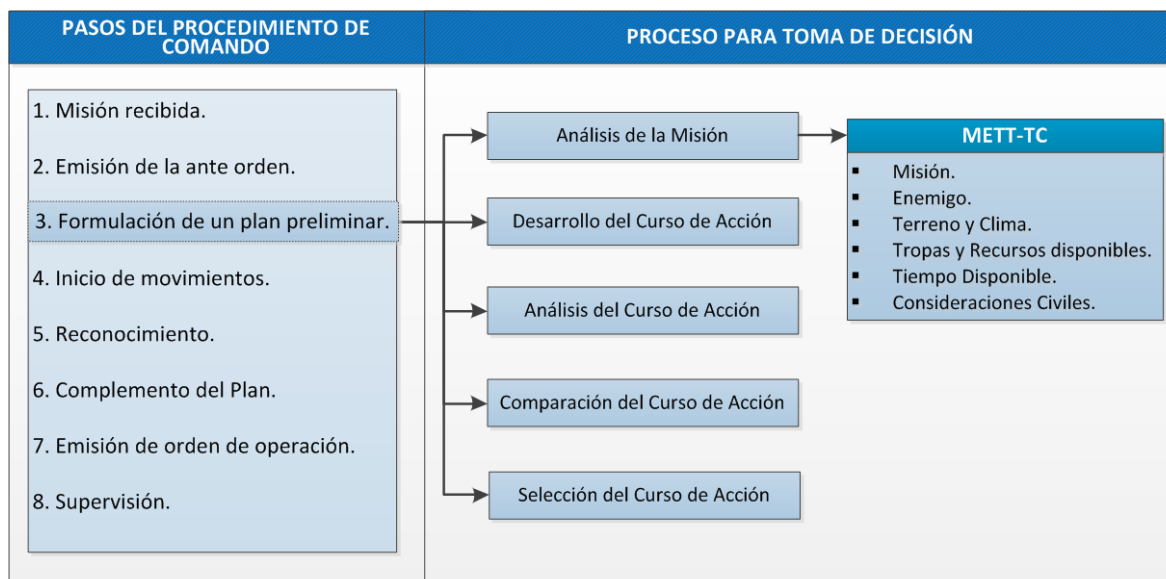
PASOS DEL PROCEDIMIENTO DE COMANDO

PROCESO PARA TOMA DE DECISIÓN

1. Misión recibida.

2. Emisión de la ante orden.

3. Formulación de un plan preliminar.

4. Inicio de movimientos.

5. Reconocimiento.

6. Complemento del Plan.

7. Emisión de orden de operación.

8. Supervisión.

Análisis de la Misión

Desarrollo del Curso de Acción

Análisis del Curso de Acción

Comparación del Curso de Acción

Selección del Curso de Acción

METT-TC

- Misión.
- Enemigo.
- Terreno y Clima.
- Tropas y Recursos disponibles.
- Tiempo Disponible.
- Consideraciones Civiles.